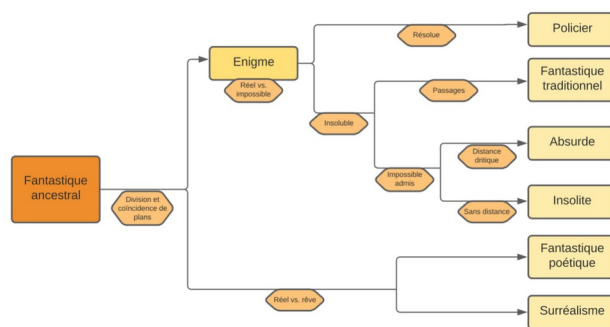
Fantastique ancestral

Division et coïncidence de plans

Enigme

Réel vs. impossible

Résolue

Policier

Insoluble

Passages

Fantastique traditionnel

Impossible admis

Distance diritique

Absurde

Sans distance

Insolite

Réel vs. rêve

Fantastique poétique

Surréalisme